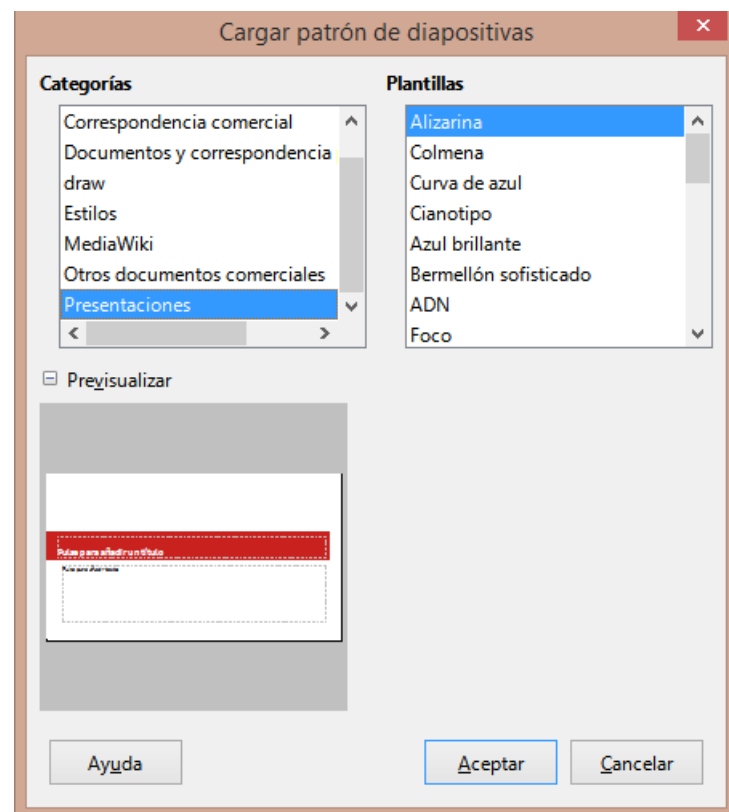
Cargar patrón de diapositivas

Categorías

Correspondencia comercial
Documentos y correspondencia
draw
Estilos
MediaWiki
Otros documentos comerciales
Presentaciones

Plantillas

Alizarina
Colmena
Curva de azul
Cianotipo
Azul brillante
Bermellón sofisticado
ADN
Foco

Previsualizar

Pulse para añadir un título
Pulse para añadir texto

Ayuda

Aceptar

Cancelar